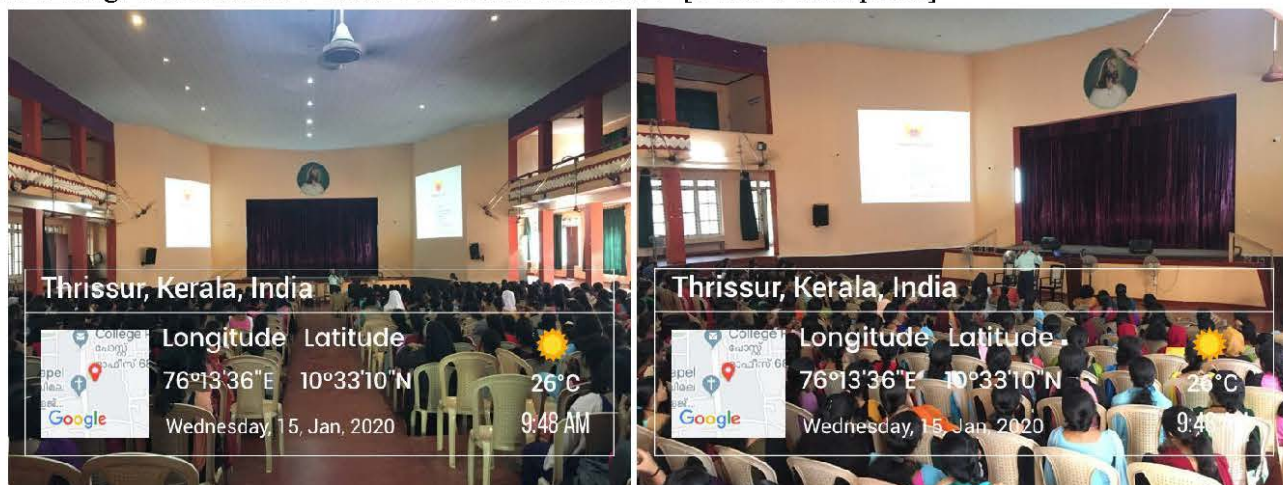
Thrissur, Kerala, India

College
പോസ്റ്റ്
ഓഫീസ്

Longitude Latitude

76°13'36"E 10°33'10"N

26°C

Google

Wednesday, 15, Jan, 2020

9:48 AM

Thrissur, Kerala, India

College
പോസ്റ്റ്
ഓഫീസ്

Longitude Latitude

76°13'36"E 10°33'10"N

26°C

Google

Wednesday, 15, Jan, 2020

9:4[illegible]